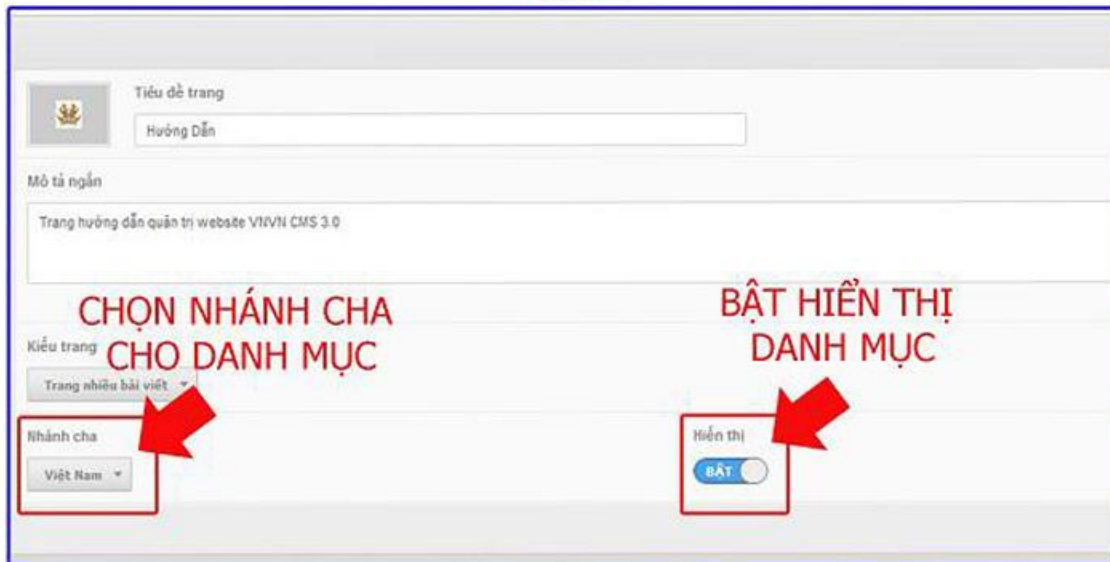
Tiêu đề trang

Hướng Dẫn

Mô tả ngắn

Trang hướng dẫn quản trị website VNVN CMS 3.0

CHỌN NHÁNH CHA CHO DANH MỤC

BẬT HIỂN THỊ DANH MỤC

Kiểu trang

Trang nhiều bài viết

Nhánh cha

Việt Nam

Hiển thị

BẬT